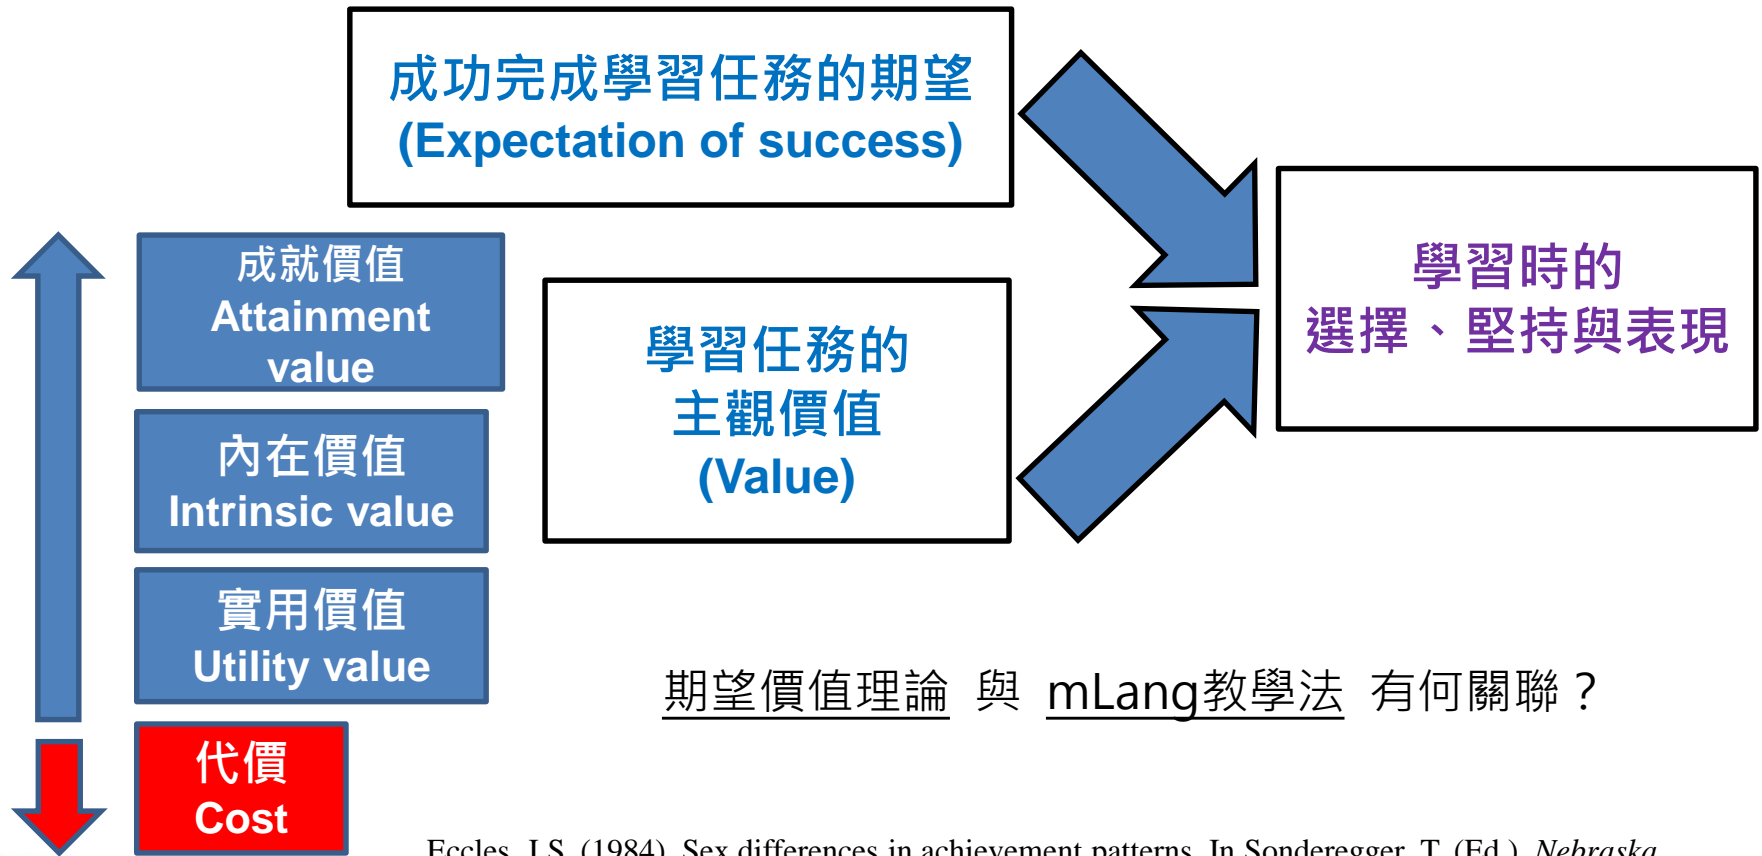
成功完成學習任務的期望
(Expectation of success)

成就價值
Attainment value

內在價值
Intrinsic value

實用價值
Utility value

代價
Cost

學習任務的
主觀價值
(Value)

學習時的
選擇、堅持與表現

期望價值理論 與 mLang教學法 有何關聯？

Eccles, J.S. (1984). Sex differences in achievement patterns. In Sonderegger, T. (Ed.), Nebraska